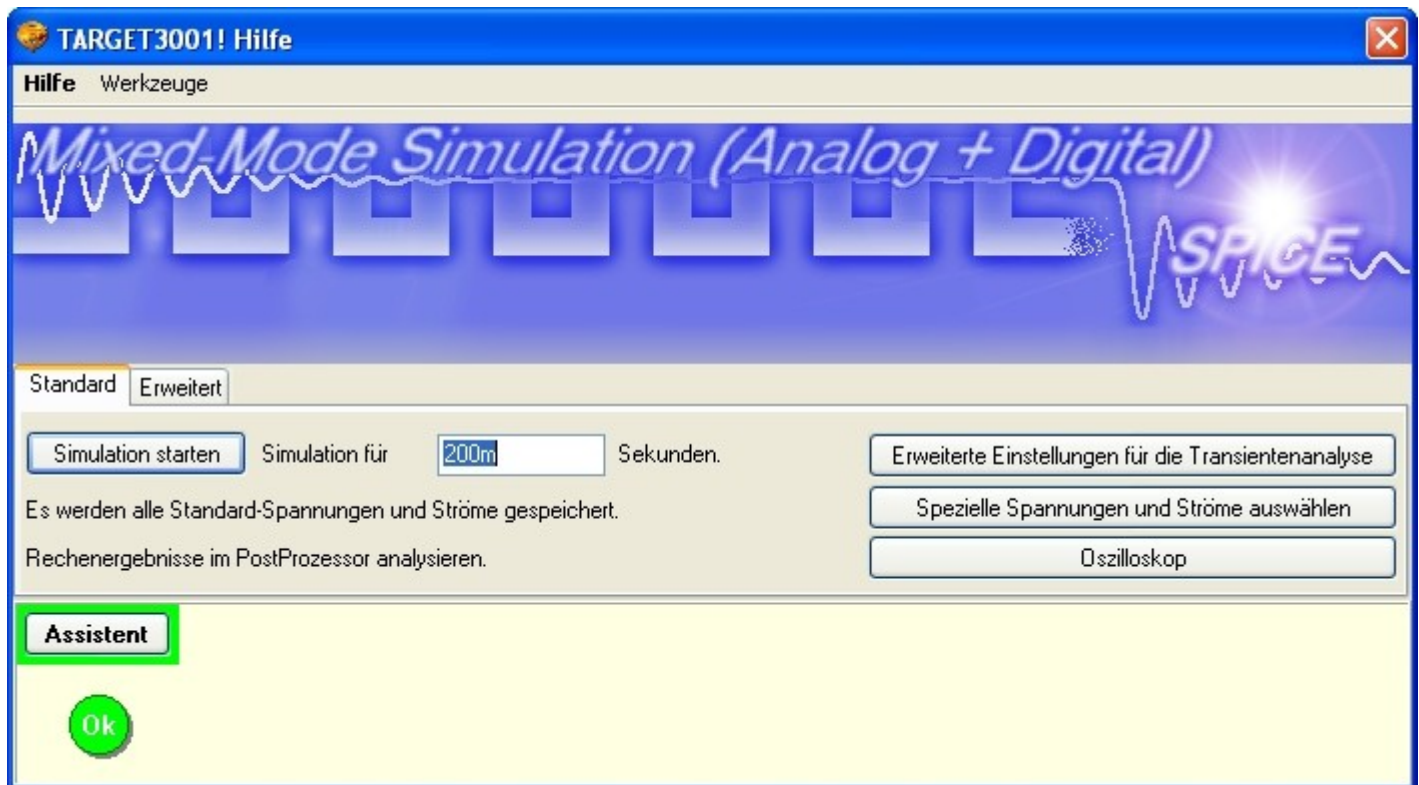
TARGET3001! Hilfe

Hilfe Werkzeuge

Mixed-Mode Simulation (Analog + Digital)

SPICE

Standard Erweitert

Simulation starten Simulation für 200m Sekunden.

Erweiterte Einstellungen für die Transientenanalyse

Es werden alle Standard-Spannungen und Ströme gespeichert.

Spezielle Spannungen und Ströme auswählen

Rechenergebnisse im PostProzessor analysieren.

Oszilloskop

Assistent

Ok